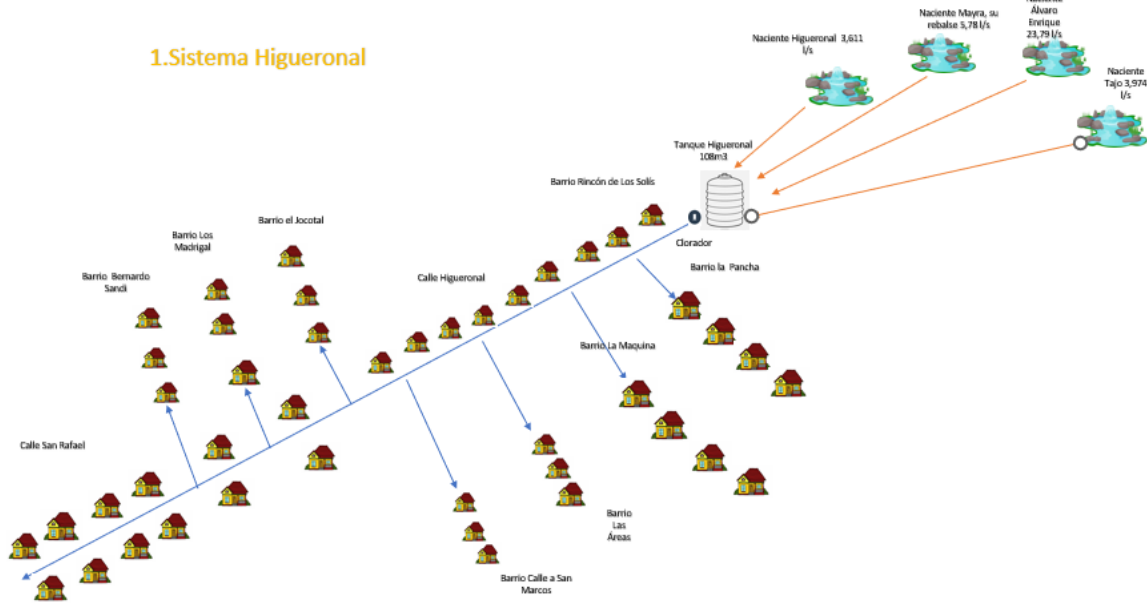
1.Sistema Higueronal

Naciente Higueronal 3,611 l/s

Naciente Mayra, su rebalse 5,78 l/s

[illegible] Álvaro Enrique 23,79 l/s

Naciente Tajo 3,974 l/s

Tanque Higueronal 108m3

Clorador

Barrio Rincón de Los Solís

Barrio la Pancha

Barrio el Jocotal

Barrio Los Madrigal

Barrio Bernardo Sandí

Calle Higueronal

Barrio La Maquina

Calle San Rafael

Barrio Las Áreas

Barrio Calle a San Marcos